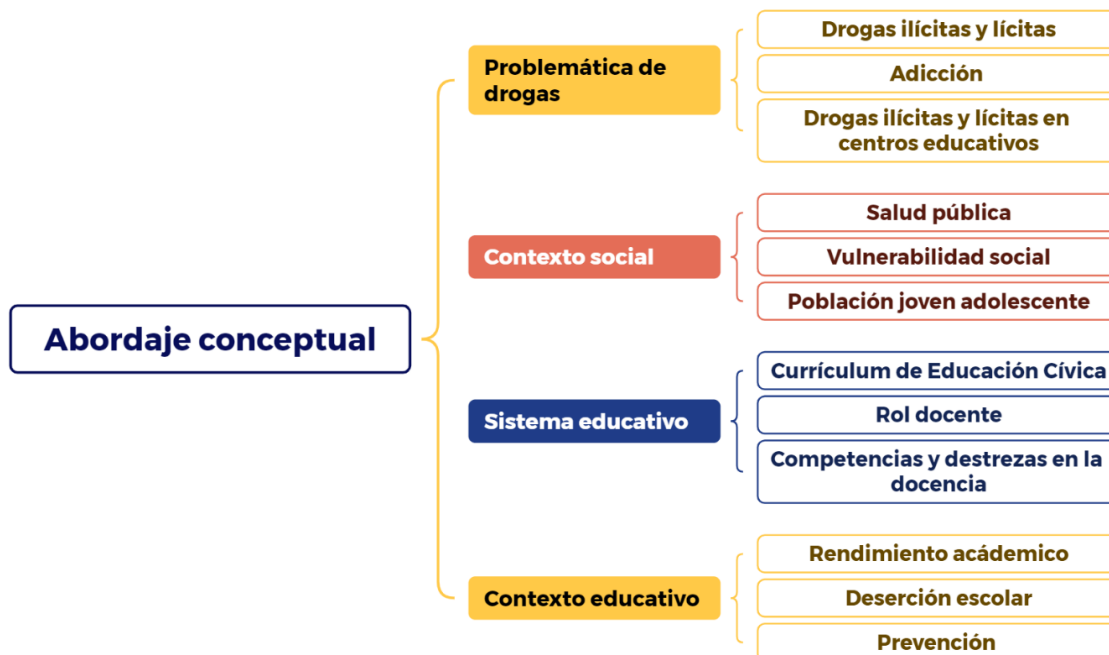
Abordaje conceptual

Problemática de drogas

Drogas ilícitas y lícitas

Adicción

Drogas ilícitas y lícitas en centros educativos

Contexto social

Salud pública

Vulnerabilidad social

Población joven adolescente

Sistema educativo

Currículum de Educación Cívica

Rol docente

Competencias y destrezas en la docencia

Contexto educativo

Rendimiento académico

Deserción escolar

Prevención